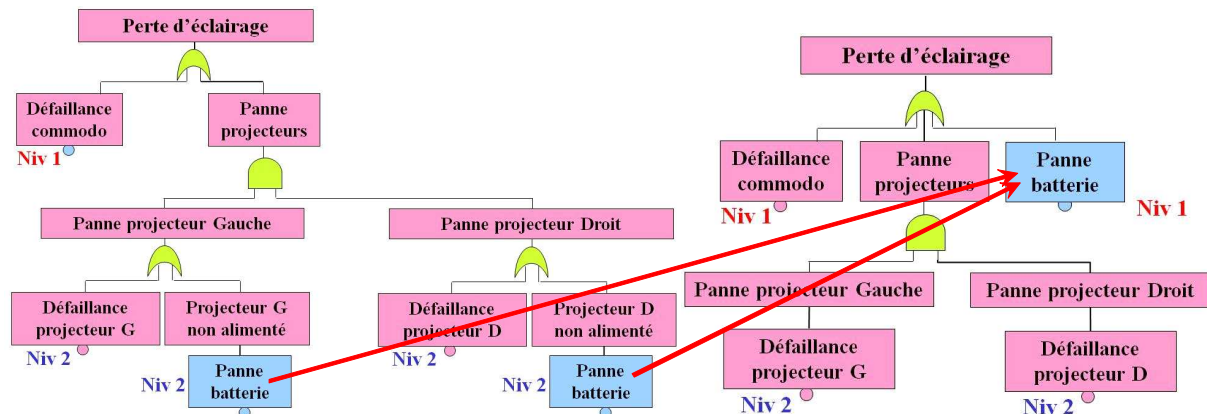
Perte d'éclairage

Défaillance commodo

Niv 1

Panne projecteurs

Panne projecteur Gauche

Panne projecteur Droit

Défaillance projecteur G

Niv 2

Projecteur G non alimenté

Niv 2

Panne batterie

Défaillance projecteur D

Niv 2

Projecteur D non alimenté

Niv 2

Panne batterie

Perte d'éclairage

Défaillance commodo

Niv 1

Panne projecteurs

Panne batterie

Niv 1

Panne projecteur Gauche

Panne projecteur Droit

Défaillance projecteur G

Niv 2

Défaillance projecteur D

Niv 2